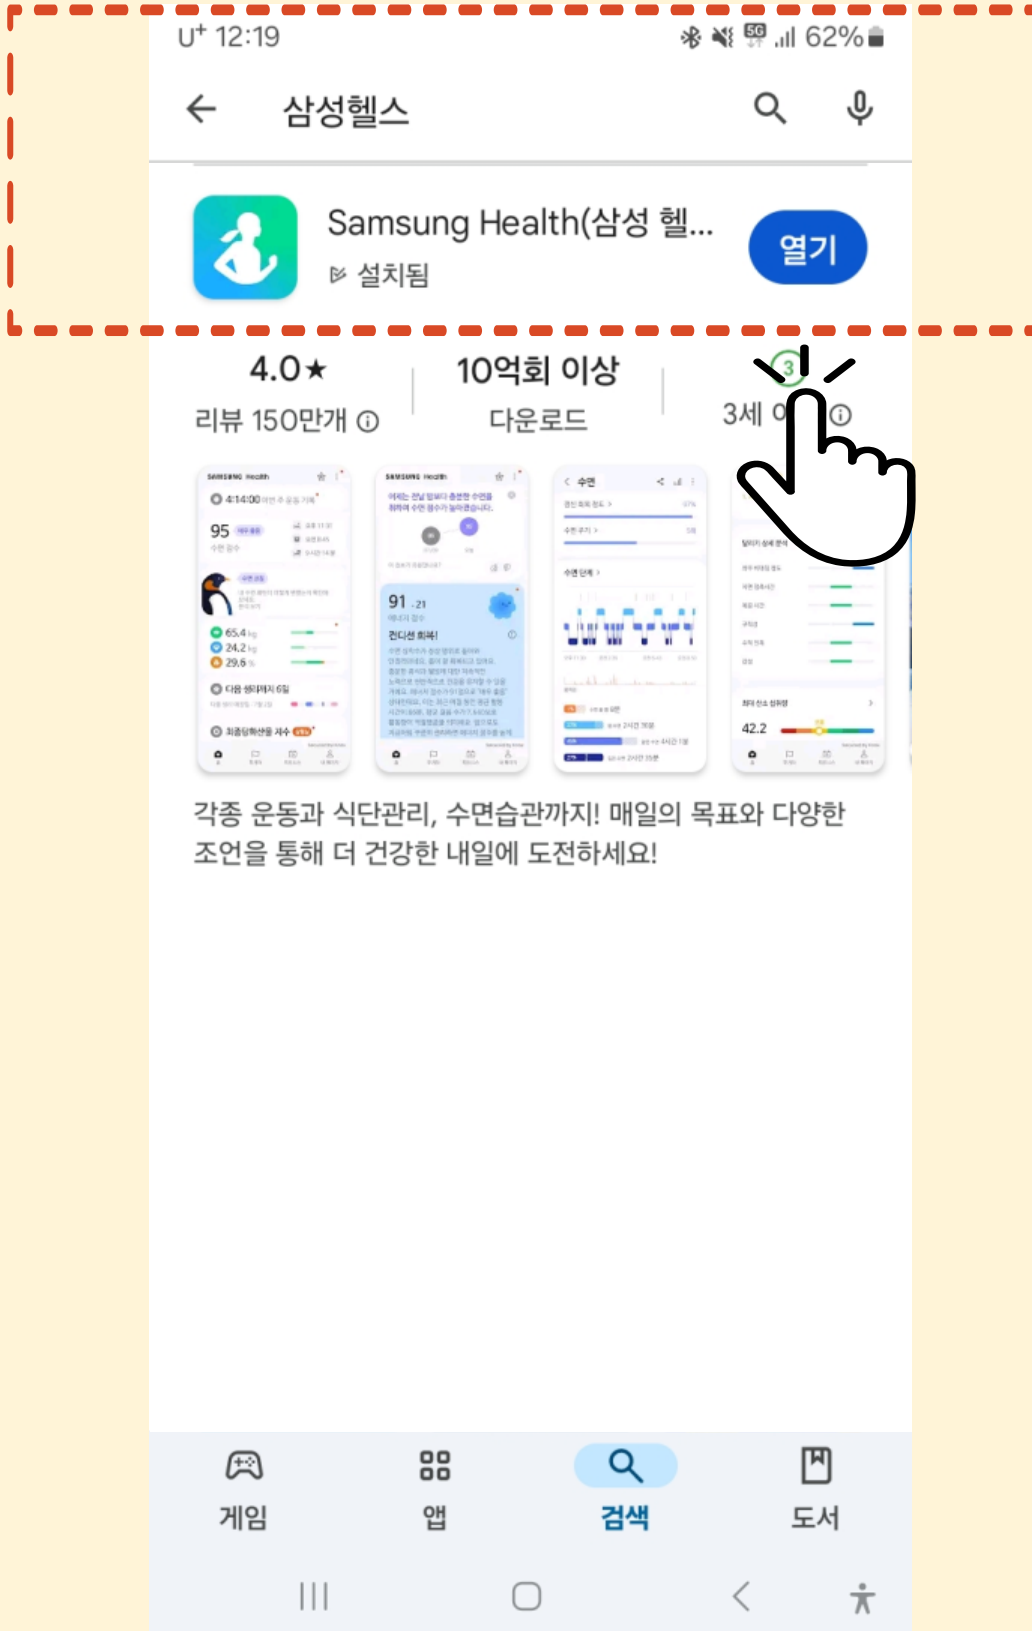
U⁺ 12:19
62%

삼성헬스

Samsung Health(삼성 헬...
설치됨
열기

4.0★
리뷰 150만개

10억회 이상
다운로드

3세 이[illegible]

각종 운동과 식단관리, 수면습관까지! 매일의 목표와 다양한 조언을 통해 더 건강한 내일에 도전하세요!

게임
앱
검색
도서